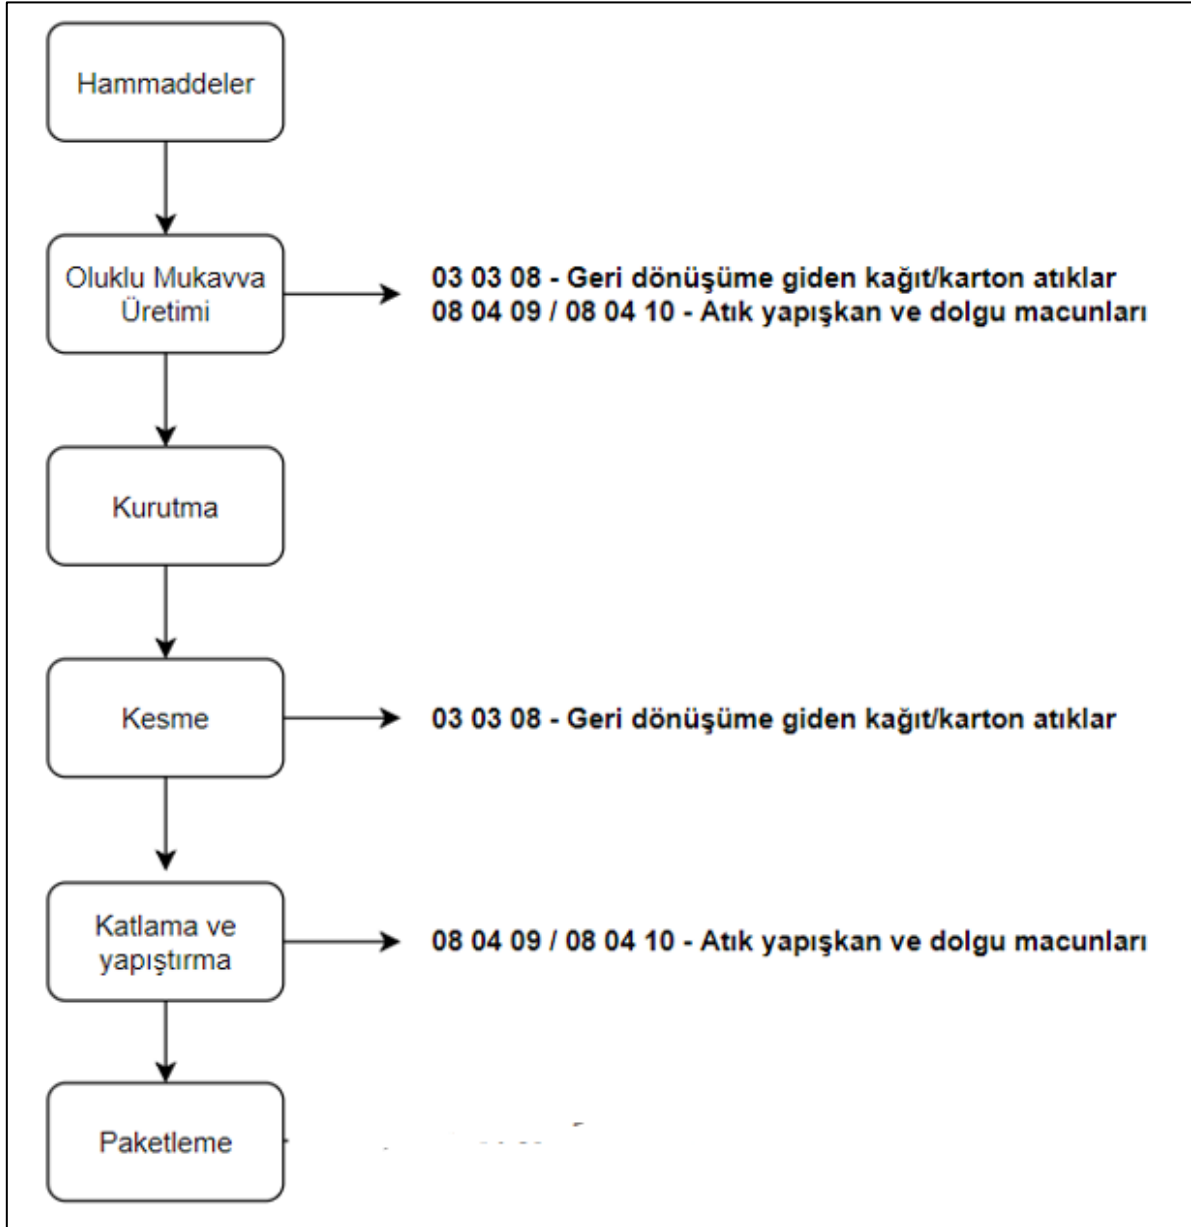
Hammaddeler

Oluklu Mukavva Üretimi

03 03 08 - Geri dönüşüme giden kağıt/karton atıklar
08 04 09 / 08 04 10 - Atık yapışkan ve dolgu macunları

Kurutma

Kesme

03 03 08 - Geri dönüşüme giden kağıt/karton atıklar

Katlama ve yapıştırma

08 04 09 / 08 04 10 - Atık yapışkan ve dolgu macunları

Paketleme